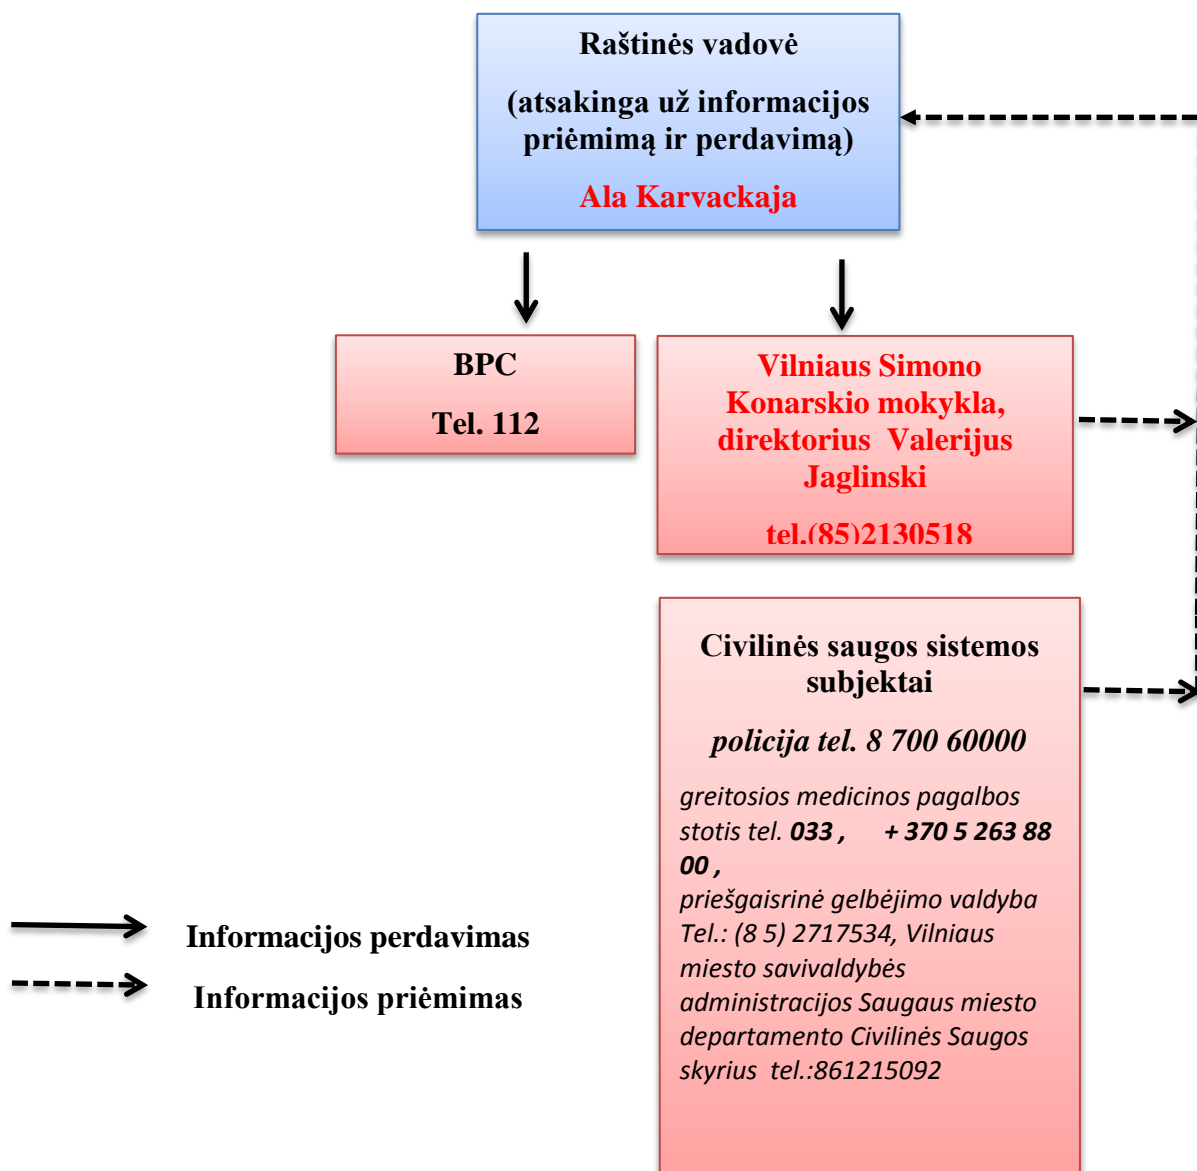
Raštinės vadovė

(atsakinga už informacijos priėmimą ir perdavimą)

Ala Karvackaja

BPC

Tel. 112

Vilniaus Simono Konarskio mokykla, direktorius Valerijus Jaglinski

tel.(85)2130518

Civilinės saugos sistemos subjektai

policija tel. 8 700 60000

greitosios medicinos pagalbos stotis tel. 033 , + 370 5 263 88 00 ,
priešgaisrinė gelbėjimo valdyba Tel.: (8 5) 2717534, Vilniaus miesto savivaldybės administracijos Saugaus miesto departamento Civilinės Saugos skyrius tel.:861215092

Informacijos perdavimas

Informacijos priėmimas